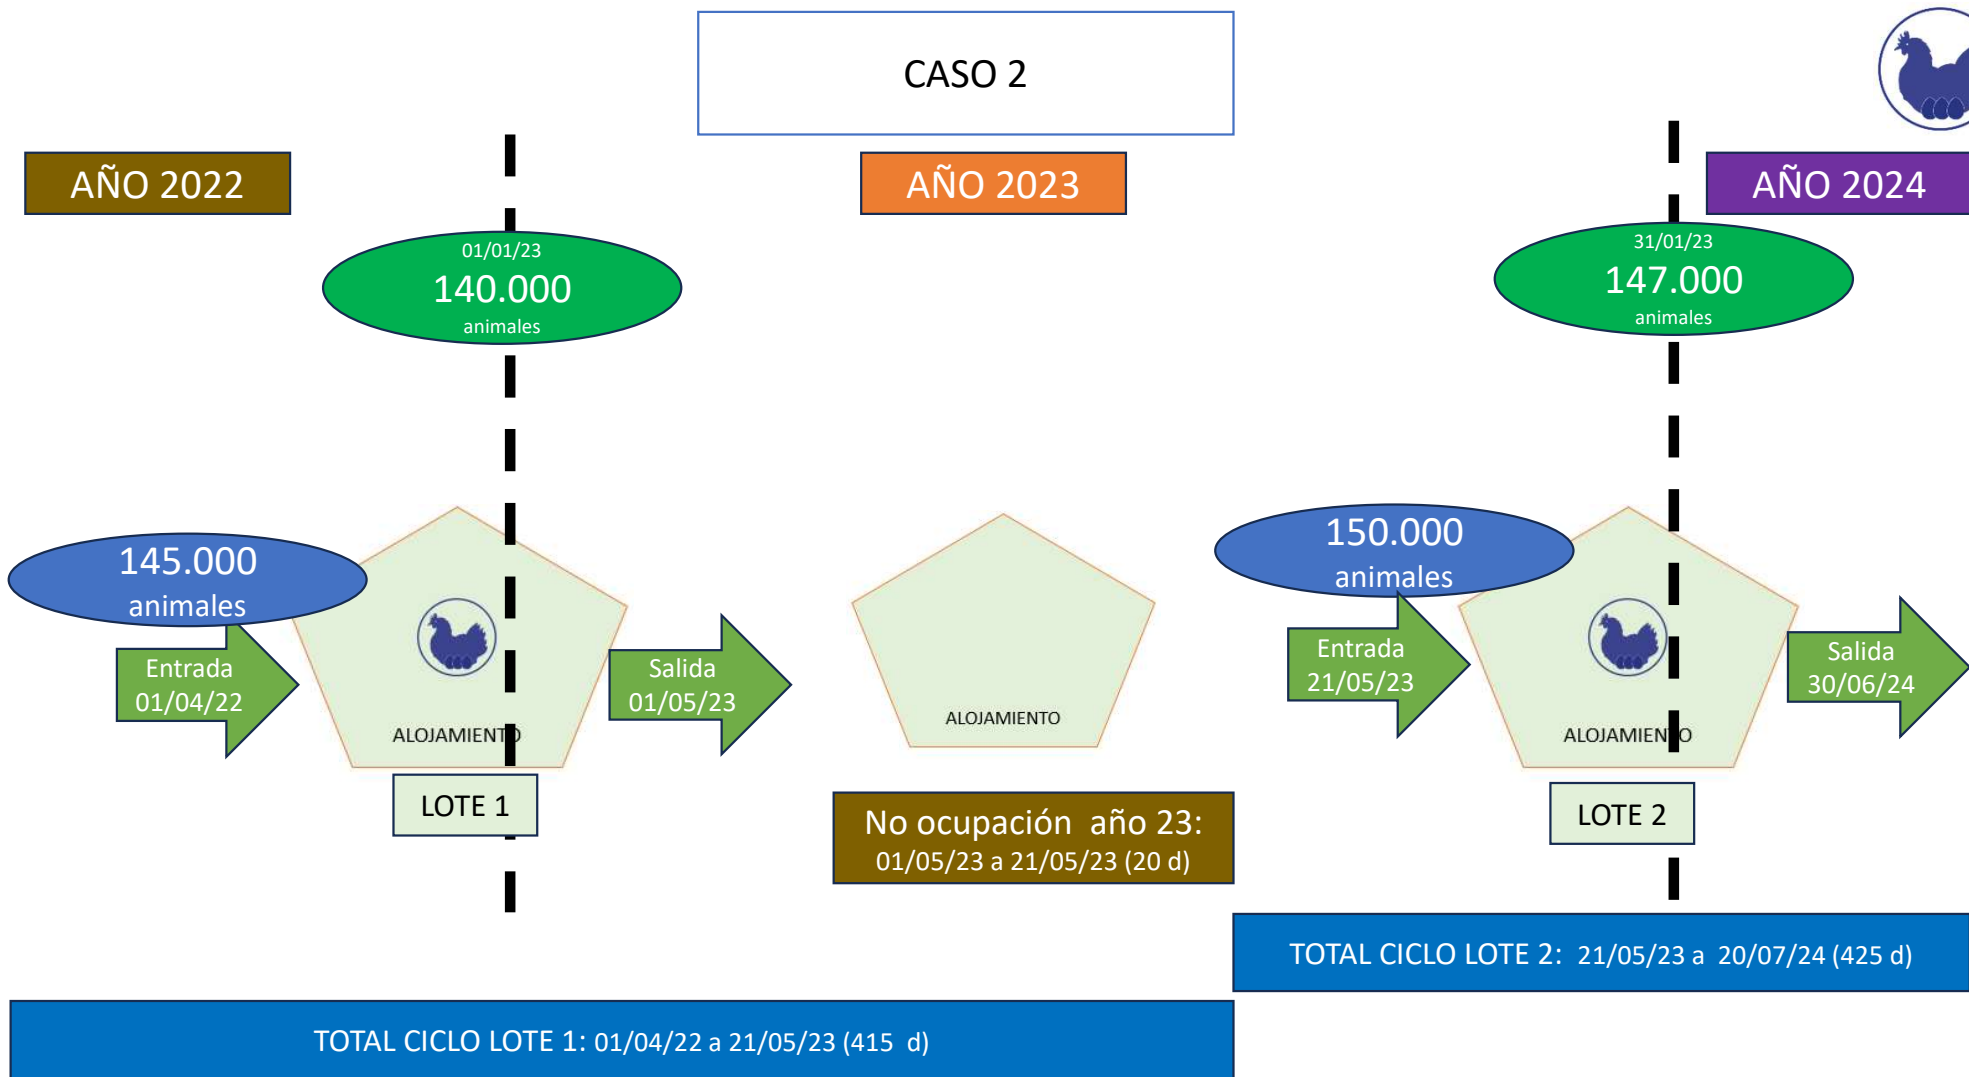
CASO 2

AÑO 2022

01/01/23
140.000
animales

AÑO 2023

31/01/23
147.000
animales

AÑO 2024

145.000
animales

Entrada
01/04/22

ALOJAMIENTO

LOTE 1

Salida
01/05/23

ALOJAMIENTO

No ocupación año 23:
01/05/23 a 21/05/23 (20 d)

150.000
animales

Entrada
21/05/23

ALOJAMIENTO

LOTE 2

Salida
30/06/24

TOTAL CICLO LOTE 2: 21/05/23 a 20/07/24 (425 d)

TOTAL CICLO LOTE 1: 01/04/22 a 21/05/23 (415 d)